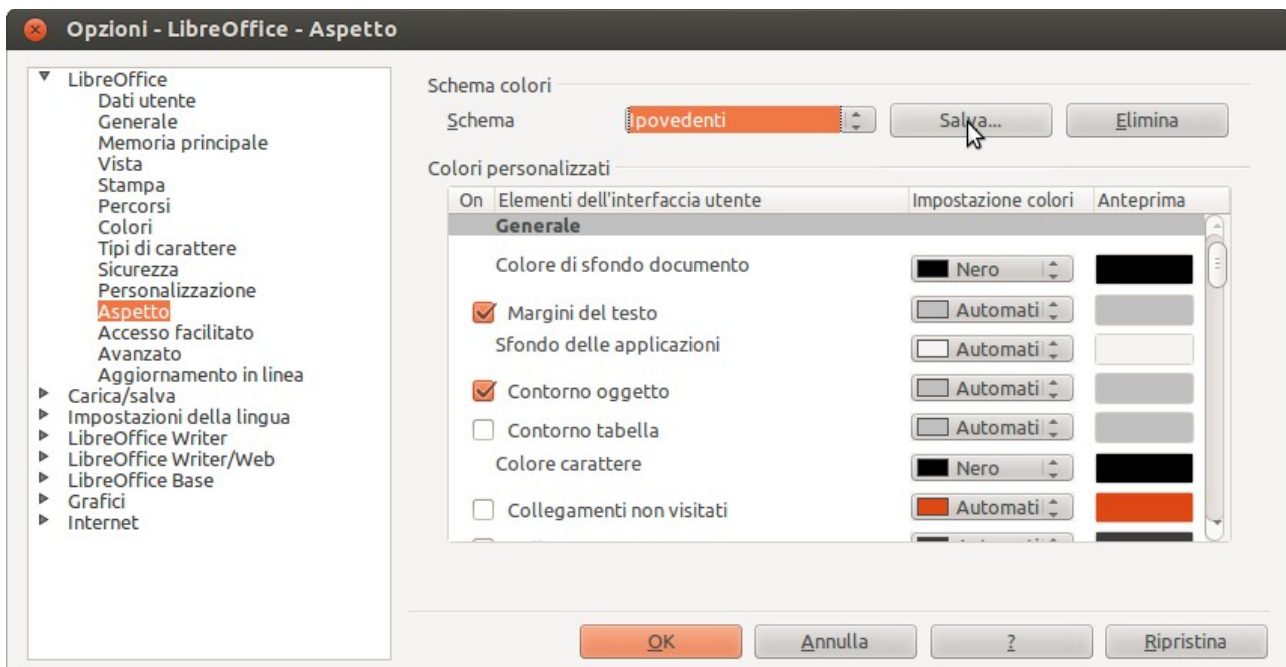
Opzioni - LibreOffice - Aspetto

LibreOffice
Dati utente
Generale
Memoria principale
Vista
Stampa
Percorsi
Colori
Tipi di carattere
Sicurezza
Personalizzazione
Aspetto
Accesso facilitato
Avanzato
Aggiornamento in linea
Carica/salva
Impostazioni della lingua
LibreOffice Writer
LibreOffice Writer/Web
LibreOffice Base
Grafici
Internet

Schema colori
Schema
Ipovedenti
Salva...
Elimina

Colori personalizzati

| On | Elementi dell'interfaccia utente | Impostazione colori | Anteprima |
|---|---|---|---|
| | Generale | | |
| | Colore di sfondo documento | Nero | |
| ☑ | Margini del testo | Automati | |
| | Sfondo delle applicazioni | Automati | |
| ☑ | Contorno oggetto | Automati | |
| ☐ | Contorno tabella | Automati | |
| | Colore carattere | Nero | |
| ☐ | Collegamenti non visitati | Automati | |

OK
Annulla
?
Ripristina